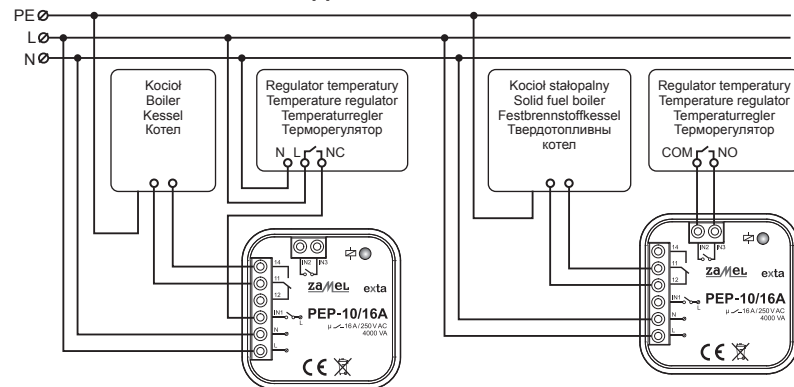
PE
L
N

Kocioł
Boiler
Kessel
Котел

Regulator temperatury
Temperature regulator
Temperaturregler
Терморегулятор

N L NC

IN2 IN3

14
11
12
IN1
N
L

ZAMEL exta
PEP-10/16A
μ 16 A / 250 V AC
4000 VA

Kocioł stałopalny
Solid fuel boiler
Festbrennstoffkessel
Твердотопливны
котел

Regulator temperatury
Temperature regulator
Temperaturregler
Терморегулятор

COM NO

IN2 IN3

14
11
12
IN1
N
L

ZAMEL exta
PEP-10/16A
μ 16 A / 250 V AC
4000 VA